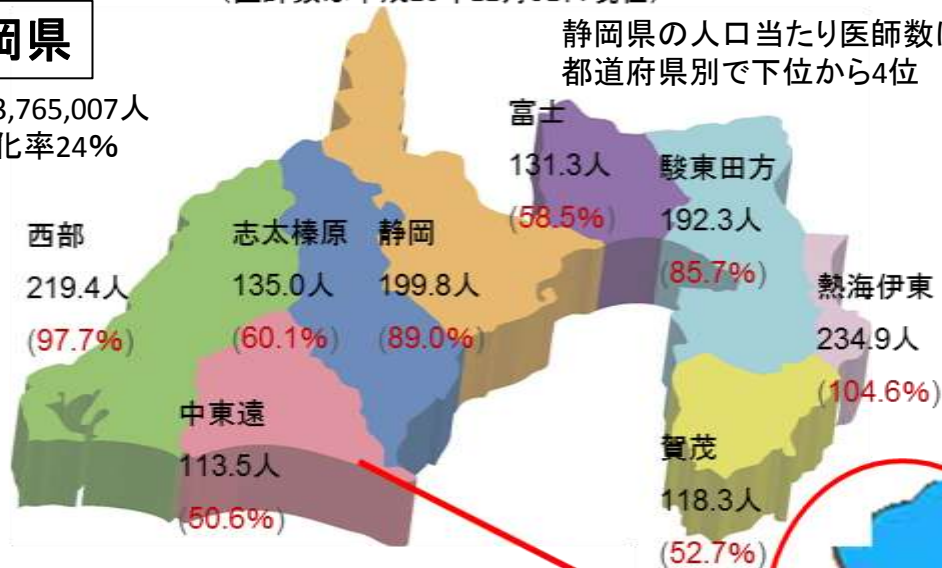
岡県

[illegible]3,765,007人
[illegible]化率24%

静岡県の人口当たり医師数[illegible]
都道府県別で下位から4位

富士
131.3人
(58.5%)

駿東田方
192.3人
(85.7%)

西部
219.4人
(97.7%)

志太榛原
135.0人
(60.1%)

静岡
199.8人
(89.0%)

熱海伊東
234.9人
(104.6%)

中東遠
113.5人
(50.6%)

賀茂
118.3人
(52.7%)